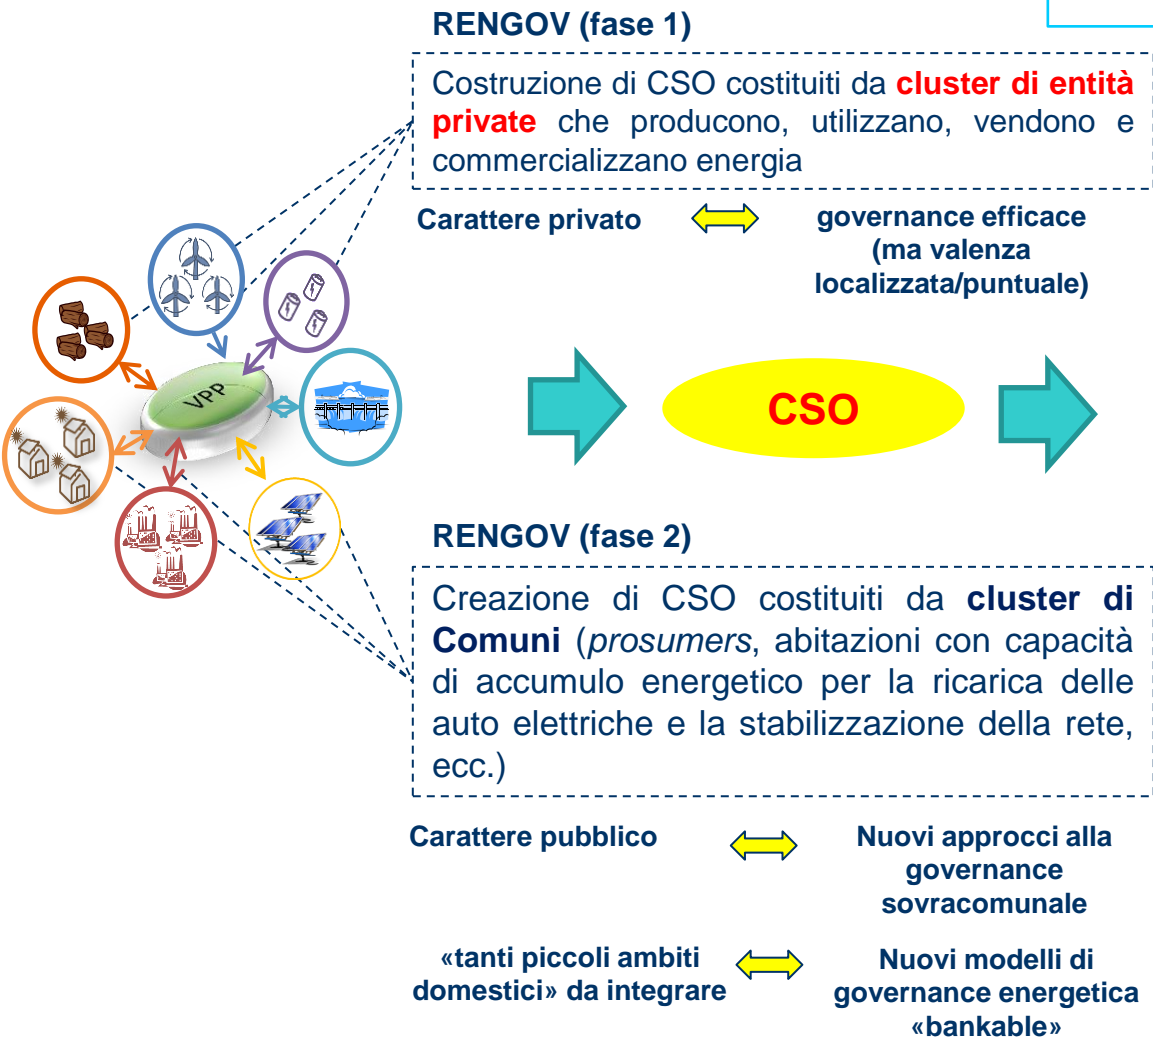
RENGOV (fase 1)

Costruzione di CSO costituiti da cluster di entità private che producono, utilizzano, vendono e commercializzano energia

Carattere privato

governance efficace (ma valenza localizzata/puntuale)

VPP

CSO

RENGOV (fase 2)

Creazione di CSO costituiti da cluster di Comuni (prosumers, abitazioni con capacità di accumulo energetico per la ricarica delle auto elettriche e la stabilizzazione della rete, ecc.)

Carattere pubblico

Nuovi approcci alla governance sovracomunale

«tanti piccoli ambiti domestici» da integrare

Nuovi modelli di governance energetica «bankable»